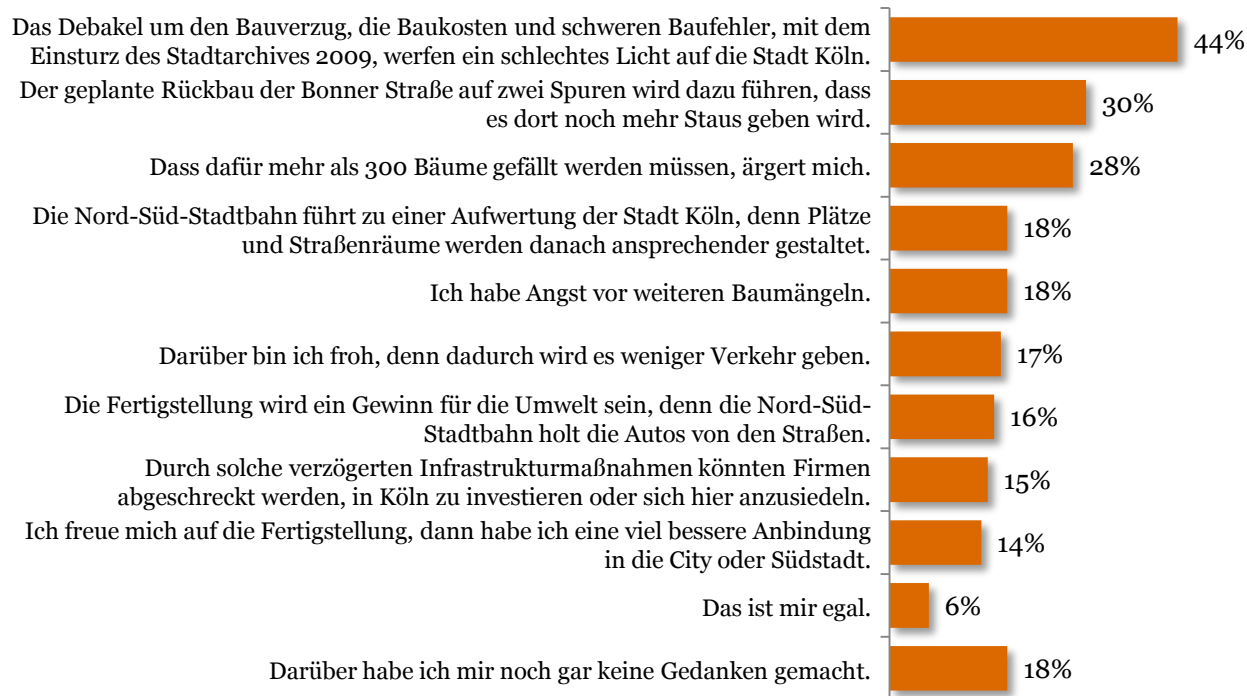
Das Debakel um den Bauverzug, die Baukosten und schweren Baufehler, mit dem Einsturz des Stadtarchives 2009, werfen ein schlechtes Licht auf die Stadt Köln. 44%

Der geplante Rückbau der Bonner Straße auf zwei Spuren wird dazu führen, dass es dort noch mehr Staus geben wird. 30%

Dass dafür mehr als 300 Bäume gefällt werden müssen, ärgert mich. 28%

Die Nord-Süd-Stadtbahn führt zu einer Aufwertung der Stadt Köln, denn Plätze und Straßenräume werden danach ansprechender gestaltet. 18%

Ich habe Angst vor weiteren Baumängeln. 18%

Darüber bin ich froh, denn dadurch wird es weniger Verkehr geben. 17%

Die Fertigstellung wird ein Gewinn für die Umwelt sein, denn die Nord-Süd-Stadtbahn holt die Autos von den Straßen. 16%

Durch solche verzögerten Infrastrukturmaßnahmen könnten Firmen abgeschreckt werden, in Köln zu investieren oder sich hier anzusiedeln. 15%

Ich freue mich auf die Fertigstellung, dann habe ich eine viel bessere Anbindung in die City oder Südstadt. 14%

Das ist mir egal. 6%

Darüber habe ich mir noch gar keine Gedanken gemacht. 18%